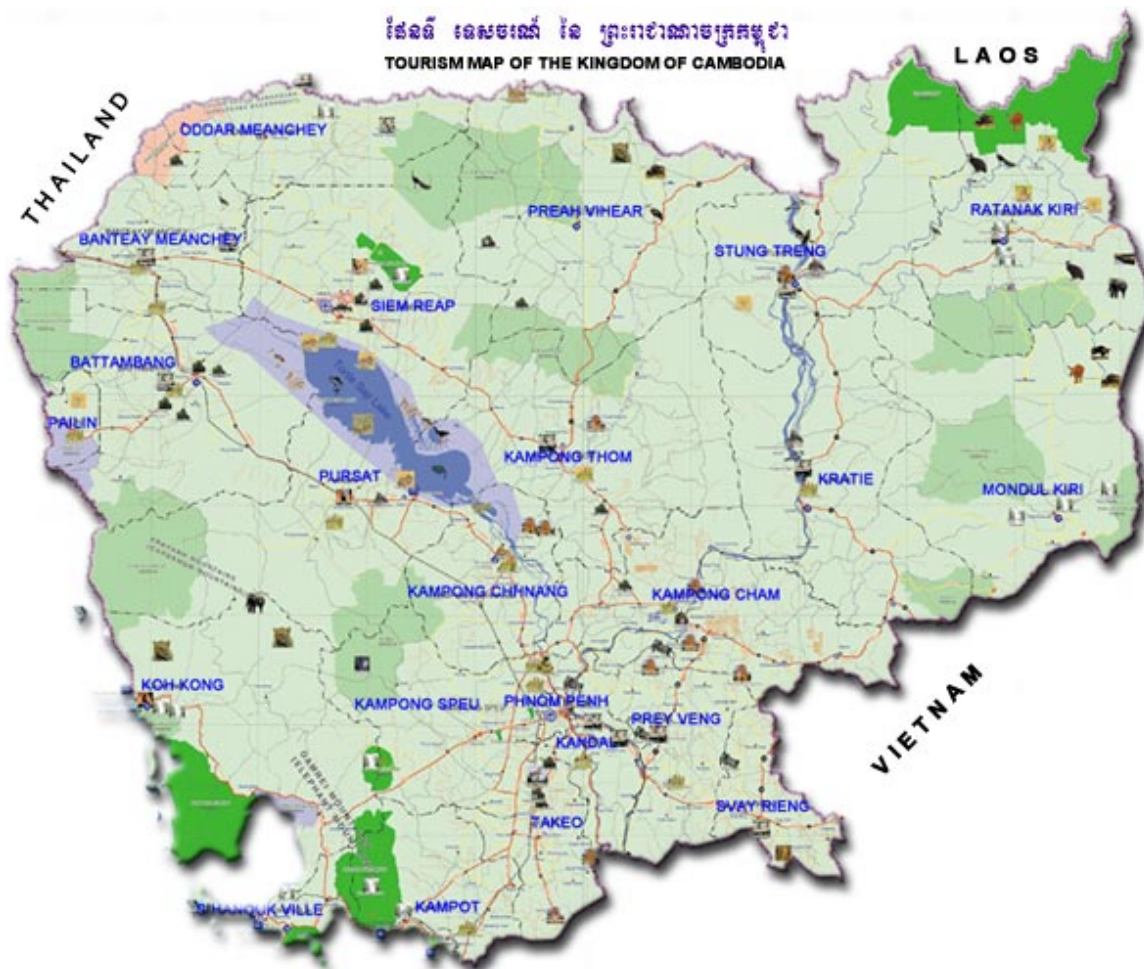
ផែនទី ទេសចរណ៍ នៃ ព្រះរាជាណាចក្រកម្ពុជា
TOURISM MAP OF THE KINGDOM OF CAMBODIA

LAOS

THAILAND

ODDAR MEANCHEY

PREAH VIHEAR

RATANAK KIRI

BANTEAY MEANCHEY

STUNG TRENG

SIEM REAP

BATTAMBANG

PAILIN

KAMPONG THOM

KRATIE

PURSAT

MONDUL KIRI

KAMPONG CHHNANG

KAMPONG CHAM

KOH KONG

KAMPONG SPEU

PHNOM PENH

PREY VENG

VIETNAM

KANDAL

SVAY RIENG

TAKEO

SIHANOUK VILLE

KAMPOT